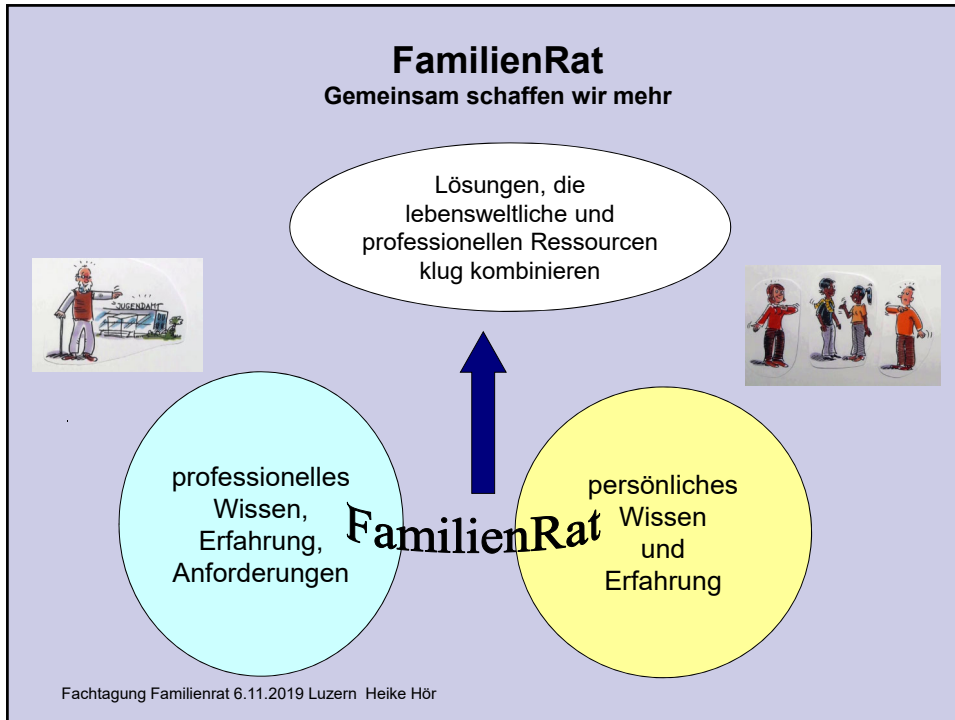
FamilienRat
Gemeinsam schaffen wir mehr

Lösungen, die lebensweltliche und professionellen Ressourcen klug kombinieren

JUGENDAMT

professionelles Wissen, Erfahrung, Anforderungen

FamilienRat

persönliches Wissen und Erfahrung

Fachtagung Familienrat 6.11.2019 Luzern Heike Hör